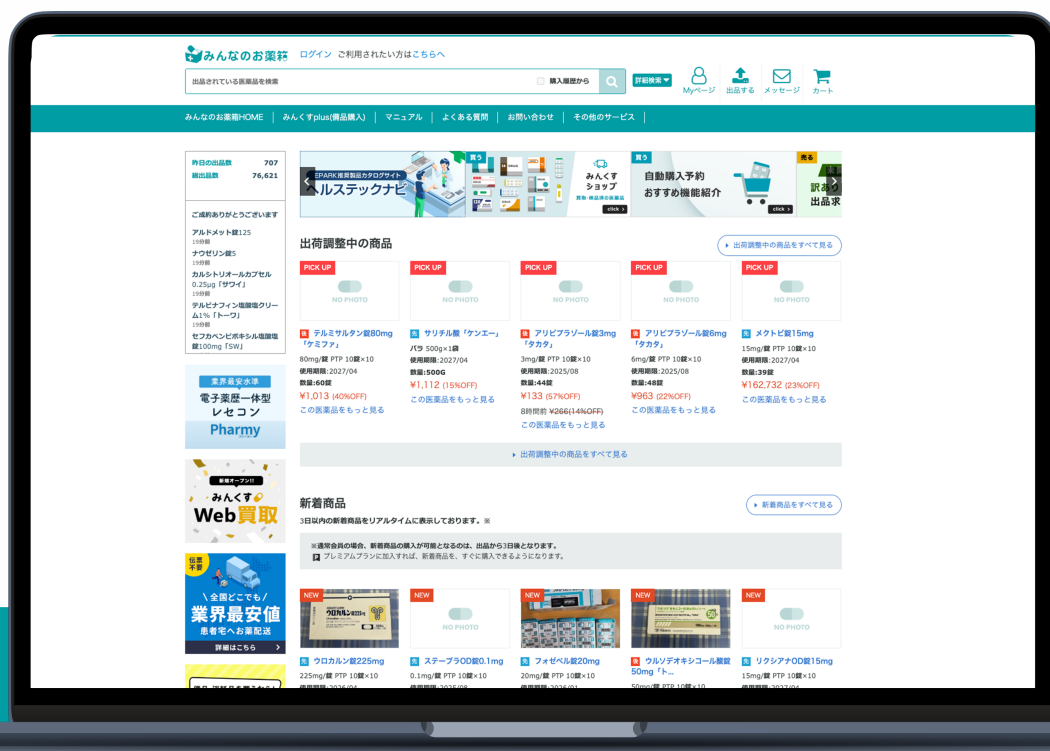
みんなのお薬箱 ログイン ご利用されたい方はこちらへ

出品されている医薬品を検索 購入履歴から 詳細検索 Myページ 出品する メッセージ カート

みんなのお薬箱HOME | みんくすplus(備品購入) | マニュアル | よくある質問 | お問い合わせ | その他のサービス

昨日の出品数 707
総出品数 76,621

ご成約ありがとうございます
アルドメット錠125
19分前
ナウゼリン錠5
19分前
カルシトリオールカプセル0.25μg「サワイ」
19分前
テルビナフィン塩酸塩クリーム1%「トーワ」
19分前
セフカペンピボキシル塩酸塩錠100mg「SW」

業界最安水準
電子薬歴一体型レセコン
Pharmy

新規オープン!!
みんくす Web買取

伝票不要
全国どこでも 業界最安値
患者宅へお薬配送
詳細はこちら

EPARK推奨製品カタログサイト ヘルステックナビ
買う みんくすショップ 買取・備品購入の医薬品 click
買う 自動購入予約 おすすめ機能紹介 click
売る 訳あり 出品求

出荷調整中の商品
出荷調整中の商品をすべて見る

PICK UP NO PHOTO
後 テルミサルタン錠80mg「ケミファ」
80mg/錠 PTP 10錠×10
使用期限:2027/04
数量:60錠
¥1,013 (40%OFF)
この医薬品をもっと見る

PICK UP NO PHOTO
先 サリチル酸「ケンエー」
バラ 500g×1袋
使用期限:2027/04
数量:500G
¥1,112 (15%OFF)
この医薬品をもっと見る

PICK UP NO PHOTO
後 アリピプラゾール錠3mg「タカタ」
3mg/錠 PTP 10錠×10
使用期限:2025/08
数量:44錠
¥133 (57%OFF)
8時間前 ¥266(14%OFF)
この医薬品をもっと見る

PICK UP NO PHOTO
後 アリピプラゾール錠6mg「タカタ」
6mg/錠 PTP 10錠×10
使用期限:2025/08
数量:48錠
¥963 (22%OFF)
この医薬品をもっと見る

PICK UP NO PHOTO
先 メクトビ錠15mg
15mg/錠 PTP 10錠×10
使用期限:2027/04
数量:39錠
¥162,732 (23%OFF)
この医薬品をもっと見る

出荷調整中の商品をすべて見る

新着商品
3日以内の新着商品をリアルタイムに表示しております。※
新着商品をすべて見る

※通常会員の場合、新着商品の購入が可能となるのは、出品から3日後となります。
P プレミアムプランに加入すれば、新着商品を、すぐに購入できるようになります。

NEW
先 ウロカルン錠225mg
225mg/錠 PTP 10錠×10
NEW NO PHOTO
先 ステーブラOD錠0.1mg
0.1mg/錠 PTP 10錠×10
NEW
先 フォゼベル錠20mg
20mg/錠 PTP 10錠×10
NEW
後 ウルソデオキシコール酸錠50mg「ト...
50mg/錠 PTP 10錠×10
NEW NO PHOTO
先 リクシアナOD錠15mg
15mg/錠 PTP 10錠×10